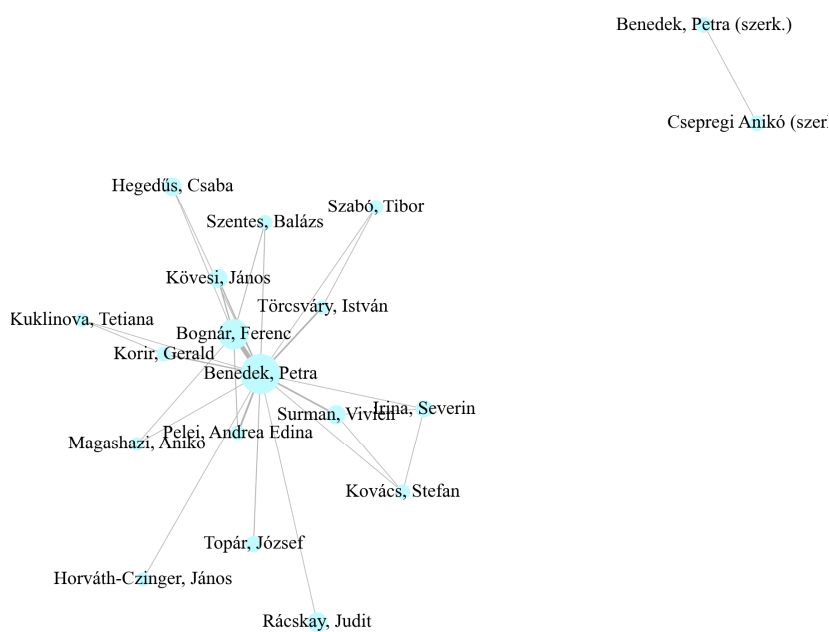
Benedek, Petra (szerk.)

Csepregi Anikó (szer

Hegedűs, Csaba

Szabó, Tibor

Szentes, Balázs

Kövesi, János

Törcsváry, István

Kuklinova, Tetiana

Bognár, Ferenc

Korir, Gerald

Benedek, Petra

Irina, Severin

Surman, Vivien

Pelei, Andrea Edina

Magashazi, Anikó

Kovács, Stefan

Topár, József

Horváth-Czinger, János

Rácskay, Judit